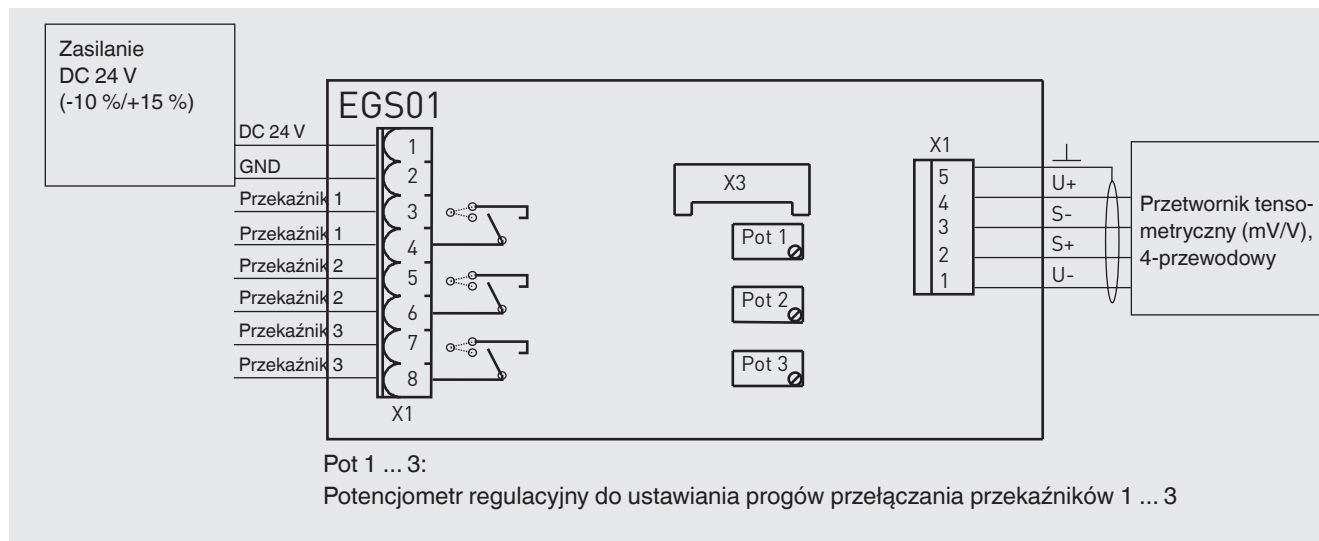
Zasilanie
DC 24 V
(-10 %/+15 %)

EGS01

DC 24 V
GND
Przekaźnik 1
Przekaźnik 1
Przekaźnik 2
Przekaźnik 2
Przekaźnik 3
Przekaźnik 3

1
2
3
4
5
6
7
8
X1

X3
Pot 1
Pot 2
Pot 3

X1
5
4
3
2
1

U+
S-
S+
U-

Przetwornik tensometryczny (mV/V), 4-przewodowy

Pot 1 ... 3:
Potencjometr regulacyjny do ustawiania progów przełączania przekaźników 1 ... 3